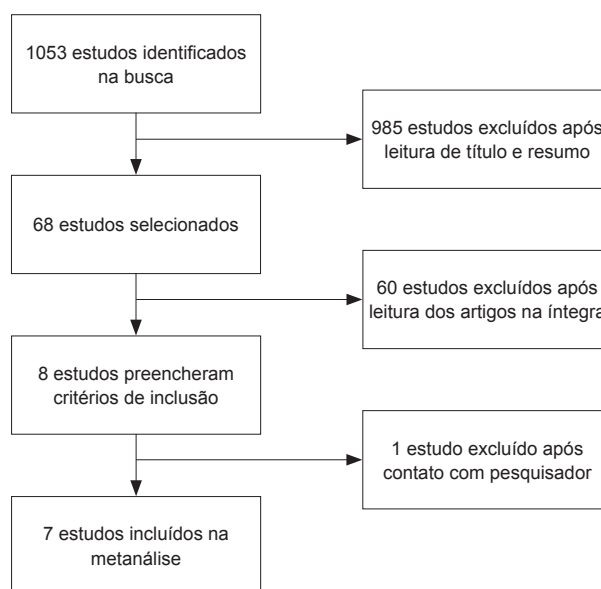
1053 estudos identificados na busca

985 estudos excluídos após leitura de título e resumo

68 estudos selecionados

60 estudos excluídos após leitura dos artigos na íntegra

8 estudos preencheram critérios de inclusão

1 estudo excluído após contato com pesquisador

7 estudos incluídos na metanálise